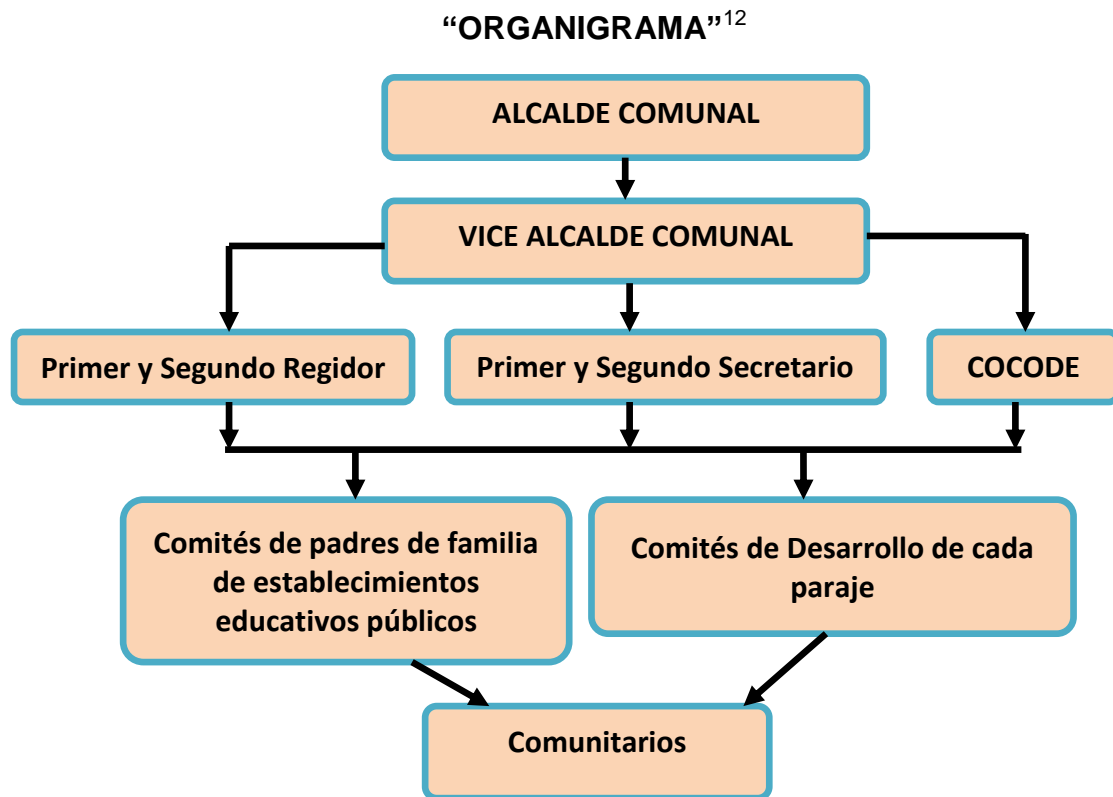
“ORGANIGRAMA”$^{12}$

ALCALDE COMUNAL

VICE ALCALDE COMUNAL

Primer y Segundo Regidor

Primer y Segundo Secretario

COCODE

Comités de padres de familia de establecimientos educativos públicos

Comités de Desarrollo de cada paraje

Comunitarios